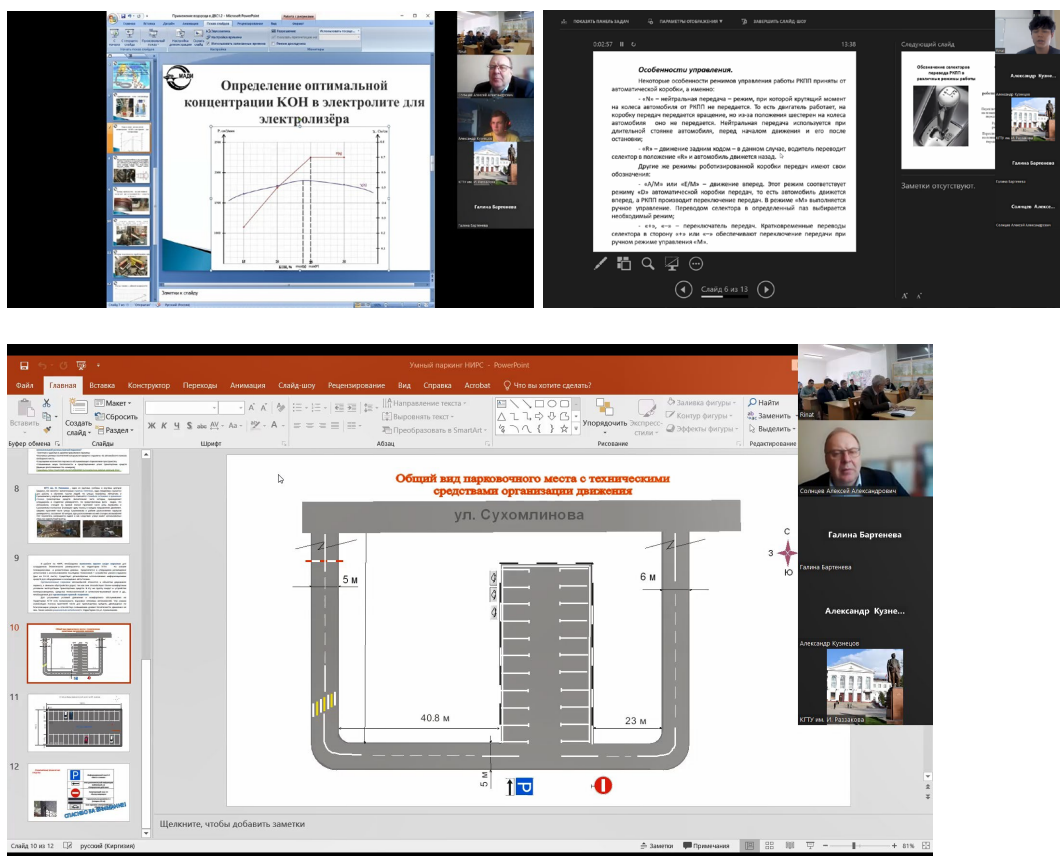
Определение оптимальной концентрации КОН в электролите для электролизёра

Галина Бартенева

Особенности управления.

Некоторые особенности режимов управления работы РКПП приняты от автоматической коробки, а именно:

- «N» – нейтральная передача – режим, при котором крутящий момент на колеса автомобиля от РКПП не передается. То есть двигатель работает, на коробку передач передается вращение, но из-за положения шестерен на колеса автомобиля оно не передается. Нейтральная передача используется при длительной стоянке автомобиля, перед началом движения и его после остановки;

- «R» – движение задним ходом – в данном случае, водитель переводит селектор в положение «R» и автомобиль движется назад.

Другие же режимы роботизированной коробки передач имеют свои обозначения:

- «A/M» или «E/M» – движение вперед. Этот режим соответствует режиму «D» автоматической коробки передач, то есть автомобиль движется вперед, а РКПП производит переключение передач. В режиме «M» выполняется ручное управление. Переводом селектора в определенный паз выбирается необходимый режим;

- «+», «–» – переключатель передач. Кратковременные переводы селектора в сторону «+» или «–» обеспечивают переключение передачи при ручном режиме управления «M».

Следующий слайд

Заметки отсутствуют.

Слайд 6 из 13

Александр Кузне...
Галина Бартенева
Солнцев Алексе...

Умный паркинг НИРС - PowerPoint

Файл Главная Вставка Конструктор Переходы Анимация Слайд-шоу Рецензирование Вид Справка Acrobat Что вы хотите сделать?

Вставить Создать слайд Макет Сбросить Раздел Буфер обмена Слайды Шрифт Абзац Направление текста Выровнять текст Преобразовать в SmartArt Упорядочить Экспресс-стили Заливка фигуры Контур фигуры Эффекты фигуры Рисование Найти Заменить Выделить Редактирование

Общий вид парковочного места с техническими средствами организации движения

ул. Сухомлинова

5 м
6 м
40.8 м
23 м
5 м

С
З
Ю

Щелкните, чтобы добавить заметки

Слайд 10 из 12 русский (Киргизия) Заметки Примечания 81%

Rinat
Солнцев Алексей Александрович
Галина Бартенева
Галина Бартенева
Александр Кузне...
Александр Кузнецов
КГТУ им. И. Раззакова